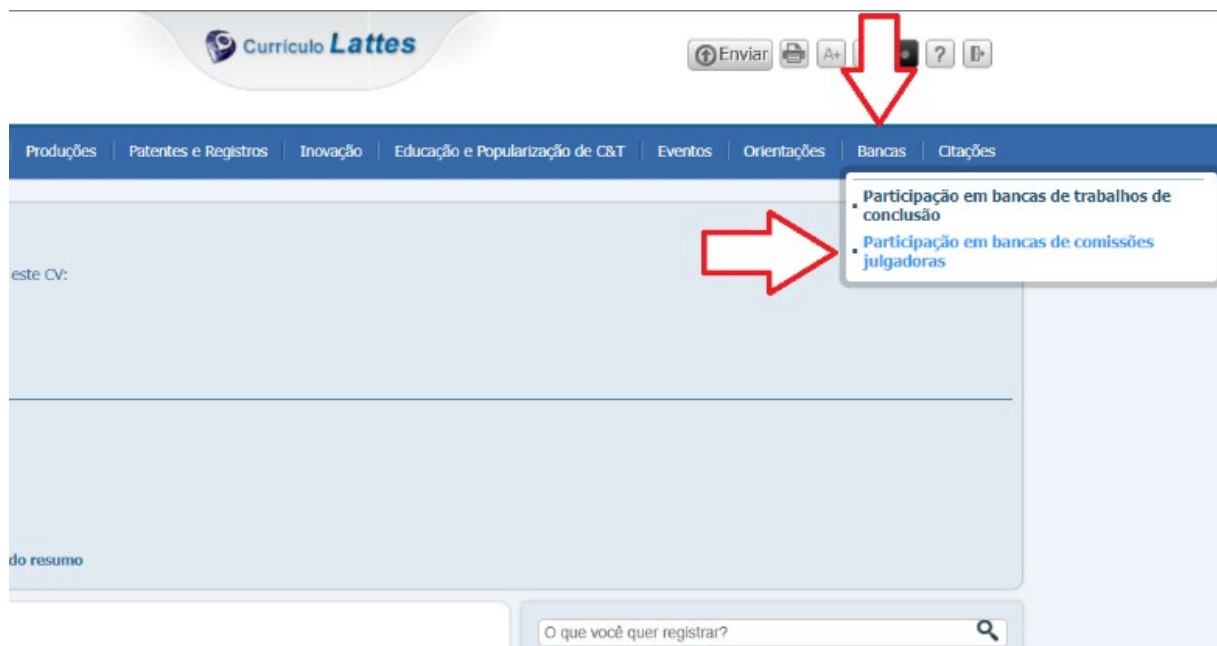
Currículo Lattes

Enviar A+ ?

Produções | Patentes e Registros | Inovação | Educação e Popularização de C&T | Eventos | Orientações | Bancas | Citações

Participação em bancas de trabalhos de conclusão
Participação em bancas de comissões julgadoras

este CV:

do resumo

O que você quer registrar?